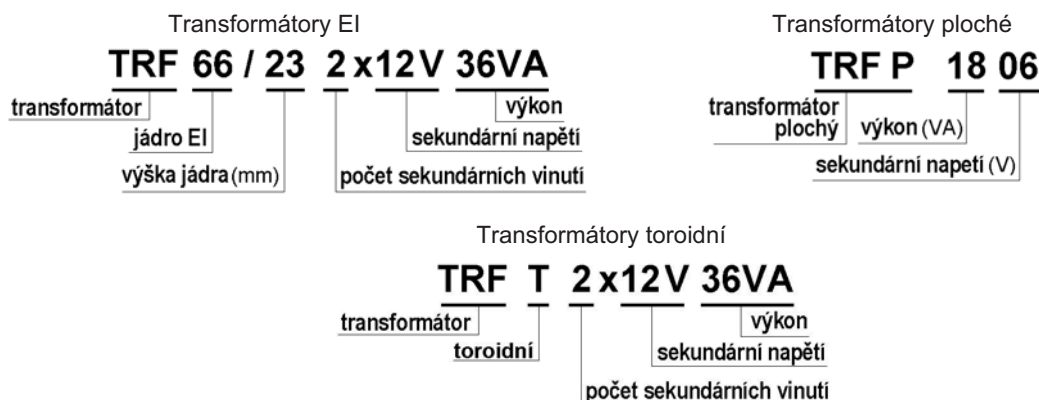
Transformátory EI

TRF 66 / 23 2 x12 V 36VA

transformátor

jádro EI

výška jádra (mm)

výkon

sekundární napětí

počet sekundárních vinutí

Transformátory ploché

TRF P 18 06

transformátor plochý

výkon (VA)

sekundární napetí (V)

Transformátory toroidní

TRF T 2 x12 V 36VA

transformátor

toroidní

výkon

sekundární napětí

počet sekundárních vinutí